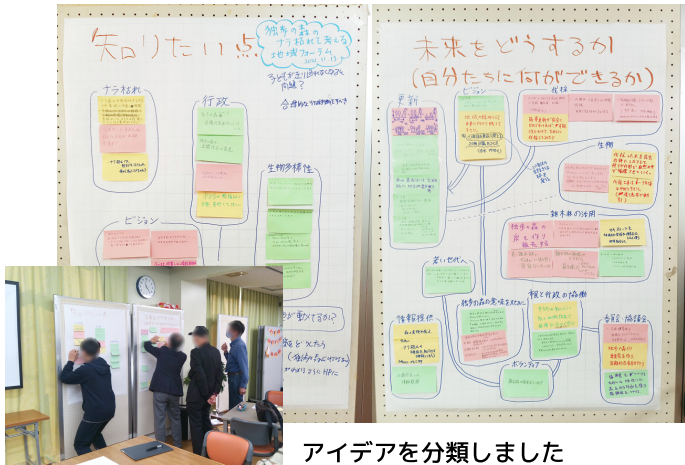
知りたい点

鎮守の森のナラ枯れを考える地域フォーラム
2016.11.13

子どもが主役になる問題？

ナラ枯れ

行政

生物多様性

ビジョン

どう動くするか？

未来をどうするか
(自分たちに何ができるか)

更新

ビジョン

教育

生物

鎮守林の活用

若い世代へ

鎮守の森の意味を大切に

種と木の活用

情報提供

ボランティア

市民・協議会

アイデアを分類しました